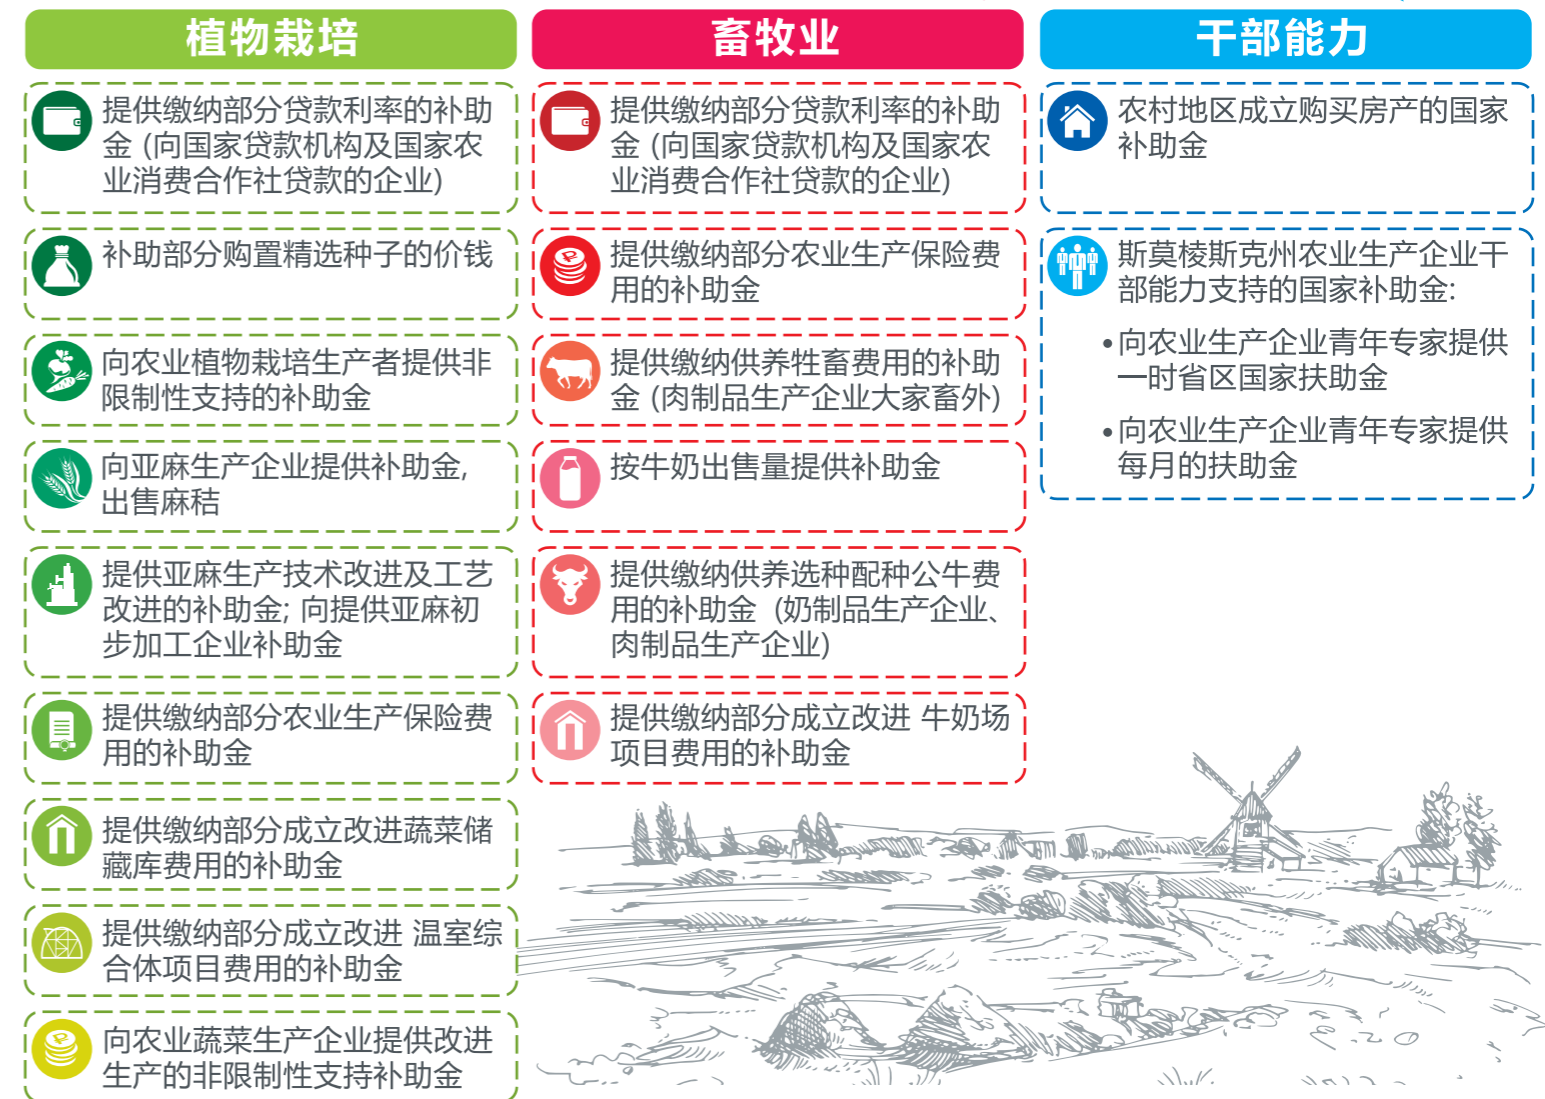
植物栽培

提供缴纳部分贷款利率的补助金（向国家贷款机构及国家农业消费合作社贷款的企业）

补助部分购置精选种子的价钱

向农业植物栽培生产者提供非限制性支持的补助金

向亚麻生产企业提供补助金，出售麻秸

提供亚麻生产技术改进及工艺改进的补助金；向提供亚麻初步加工企业补助金

提供缴纳部分农业生产保险费用的补助金

提供缴纳部分成立改进蔬菜储藏库费用的补助金

提供缴纳部分成立改进 温室综合体项目费用的补助金

向农业蔬菜生产企业提供改进生产的非限制性支持补助金

畜牧业

提供缴纳部分贷款利率的补助金（向国家贷款机构及国家农业消费合作社贷款的企业）

提供缴纳部分农业生产保险费用的补助金

提供缴纳供养性畜费用的补助金（肉制品生产企业大家畜外）

按牛奶出售量提供补助金

提供缴纳供养选种配种公牛费用的补助金（奶制品生产企业、肉制品生产企业）

提供缴纳部分成立改进 牛奶场项目费用的补助金

干部能力

农村地区成立购买房产的国家补助金

斯莫棱斯克州农业生产企业干部能力支持的国家补助金：

• 向农业生产企业青年专家提供一时省区国家扶助金

• 向农业生产企业青年专家提供每月的扶助金